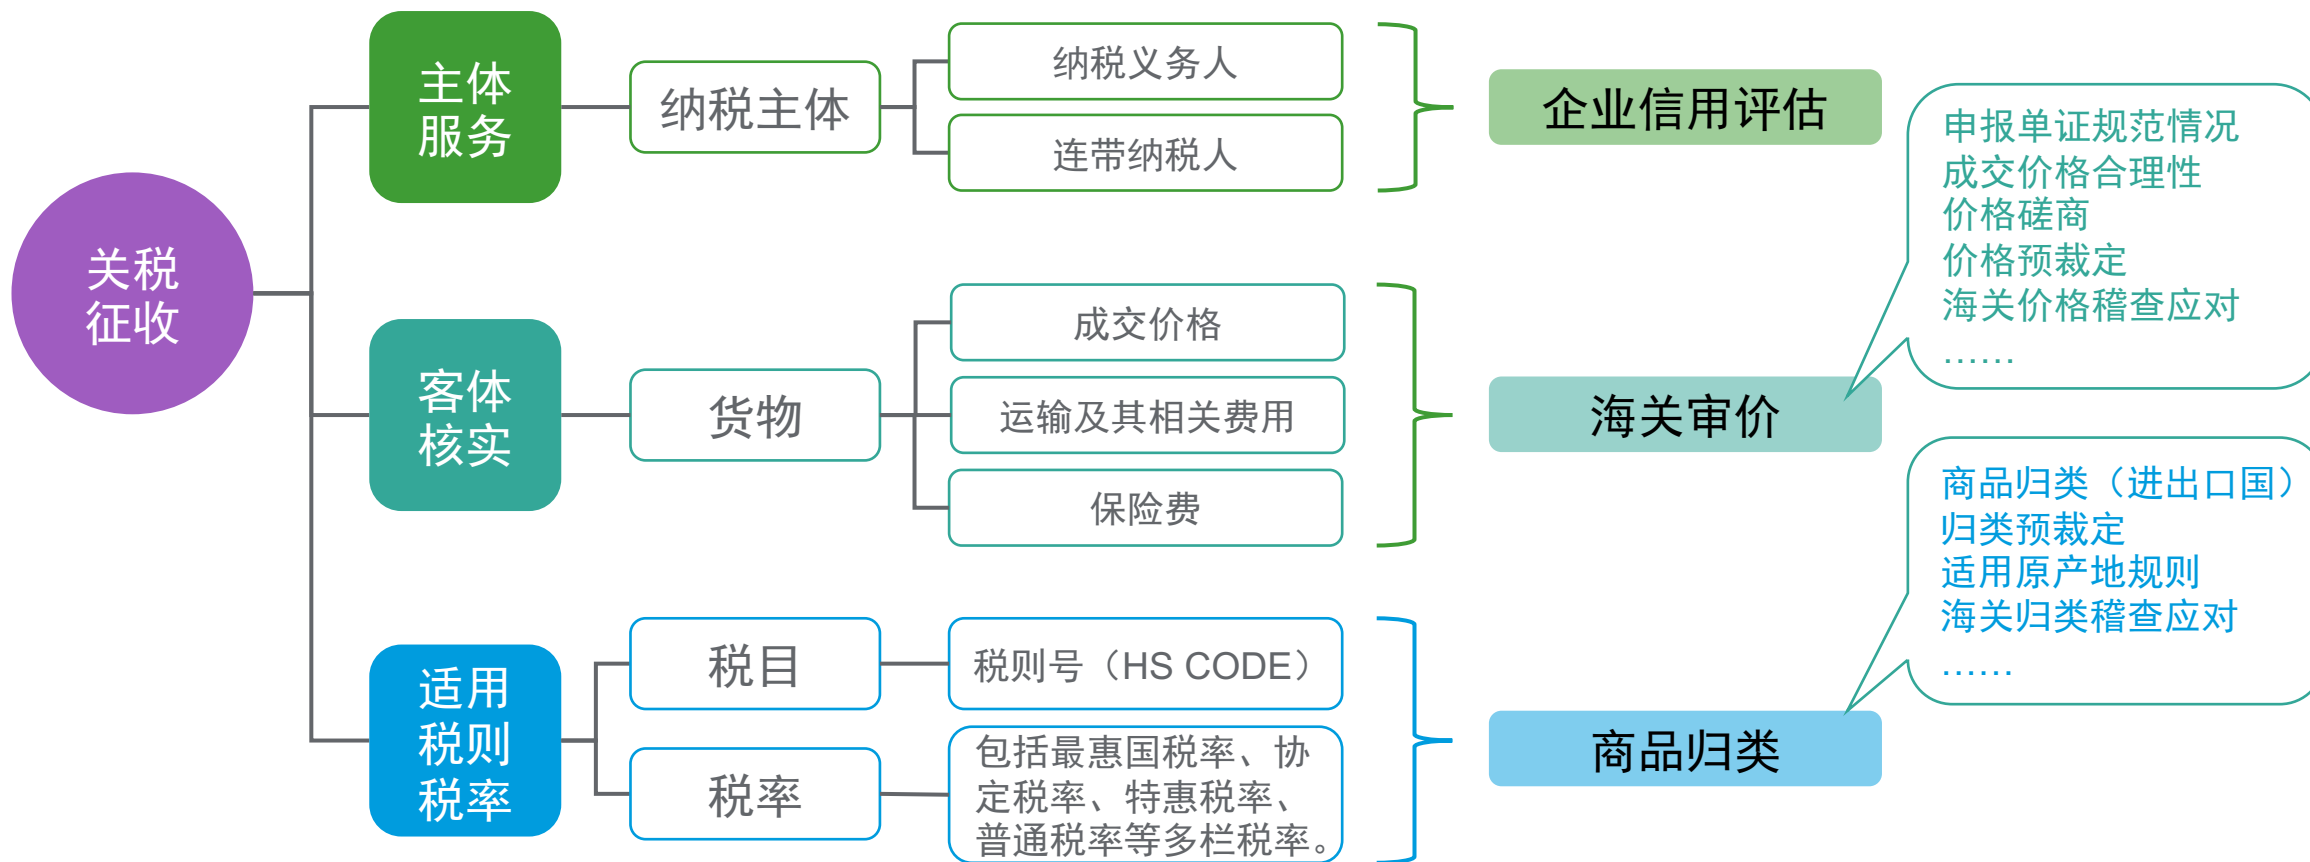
关税征收

主体服务

纳税主体

纳税义务人

连带纳税人

企业信用评估

申报单证规范情况
成交价格合理性
价格磋商
价格预裁定
海关价格稽查应对
……

客体核实

货物

成交价格

运输及其相关费用

保险费

海关审价

商品归类（进出口国）
归类预裁定
适用原产地规则
海关归类稽查应对
……

适用税则税率

税目

税则号（HS CODE）

税率

包括最惠国税率、协定税率、特惠税率、普通税率等多栏税率。

商品归类